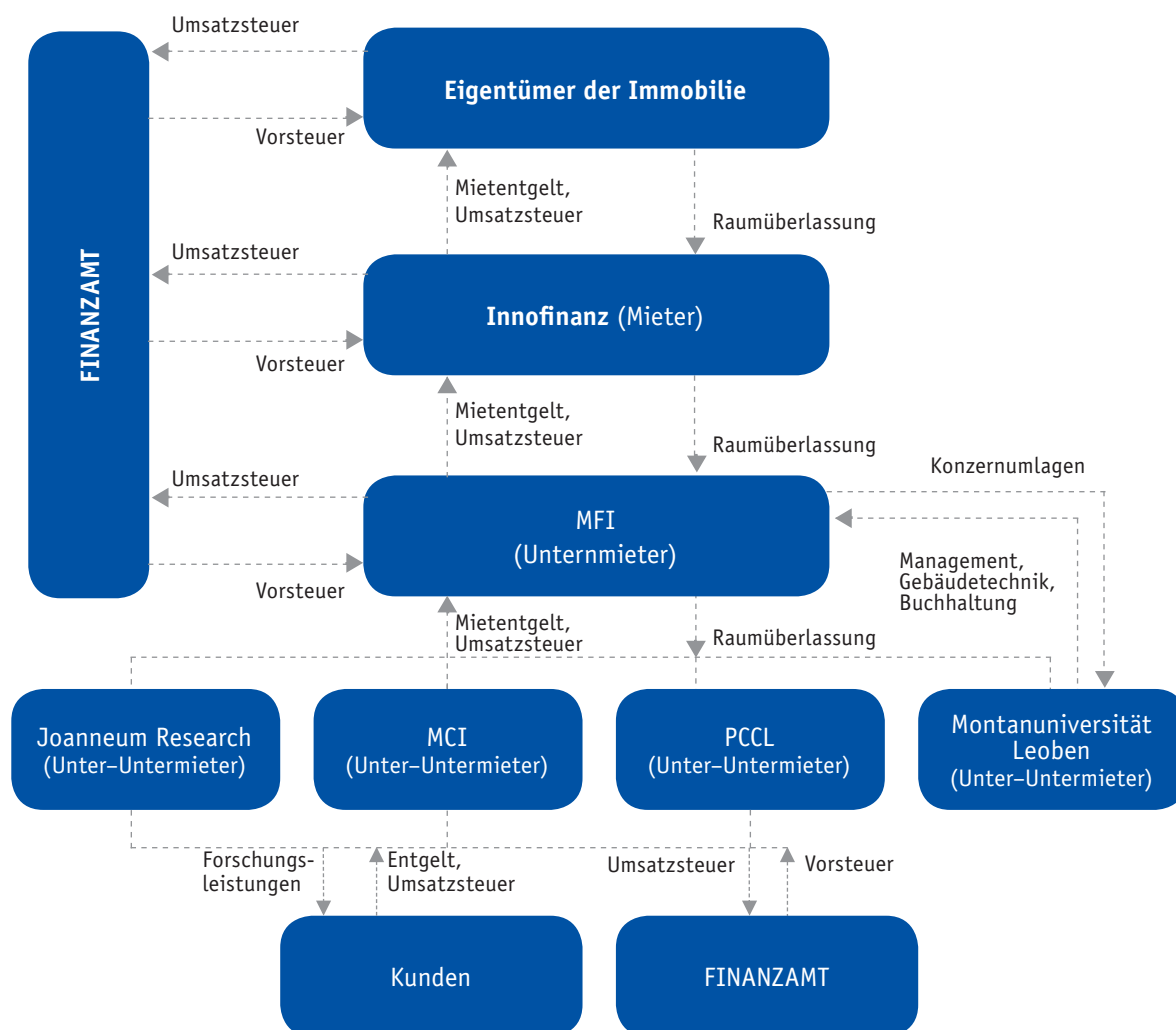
Umsatzsteuer

Eigentümer der Immobilie

Vorsteuer

FINANZAMT

Mietentgelt, Umsatzsteuer

Raumüberlassung

Umsatzsteuer

Innofinanz (Mieter)

Vorsteuer

Mietentgelt, Umsatzsteuer

Raumüberlassung

Umsatzsteuer

Konzernumlagen

MFI (Unternmieter)

Management, Gebäudetechnik, Buchhaltung

Vorsteuer

Mietentgelt, Umsatzsteuer

Raumüberlassung

Joanneum Research (Unter-Untermieter)

MCI (Unter-Untermieter)

PCCL (Unter-Untermieter)

Montanuniversität Leoben (Unter-Untermieter)

Forschungsleistungen

Entgelt, Umsatzsteuer

Umsatzsteuer

Vorsteuer

Kunden

FINANZAMT